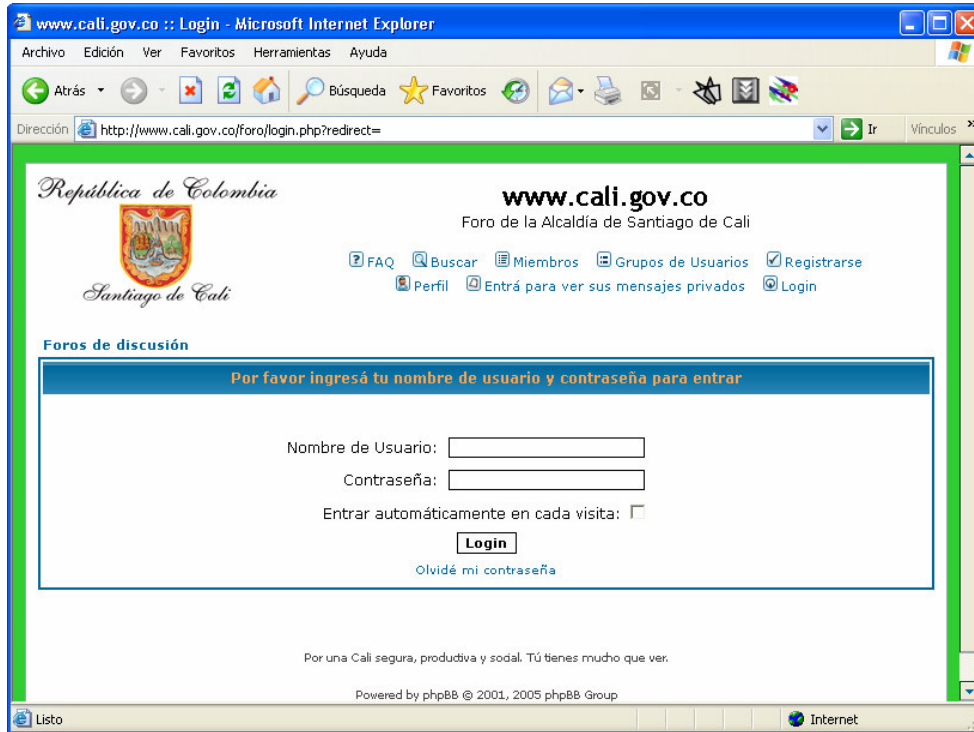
www.cali.gov.co :: Login - Microsoft Internet Explorer

Archivo Edición Ver Favoritos Herramientas Ayuda

Atrás Búsqueda Favoritos

Dirección http://www.cali.gov.co/foro/login.php?redirect= Ir Vínculos

República de Colombia

Santiago de Cali

www.cali.gov.co

Foro de la Alcaldía de Santiago de Cali

FAQ Buscar Miembros Grupos de Usuarios Registrarse

Perfil Entrá para ver sus mensajes privados Login

Foros de discusión

Por favor ingresá tu nombre de usuario y contraseña para entrar

Nombre de Usuario:

Contraseña:

Entrar automáticamente en cada visita:

Login

Olvidé mi contraseña

Por una Cali segura, productiva y social. Tú tienes mucho que ver.

Powered by phpBB © 2001, 2005 phpBB Group

Listo

Internet